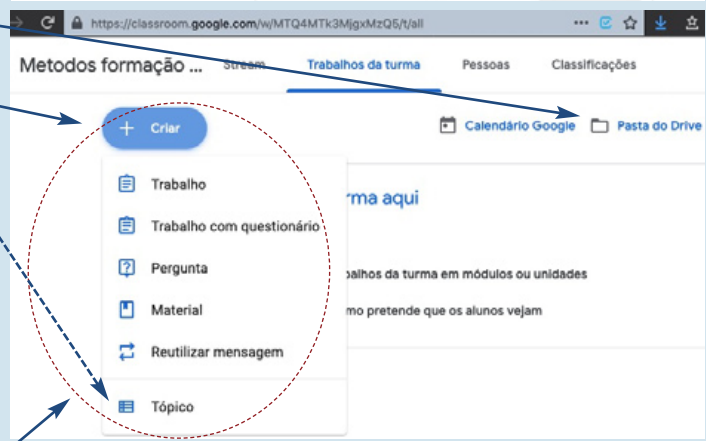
https://classroom.google.com/w/MTQ4MTk3MjgxMzQ5/t/all

Metodos formação ... Stream Trabalhos da turma Pessoas Classificações

+ Criar

Calendário Google Pasta do Drive

Trabalho
Trabalho com questionário
Pergunta
Material
Reutilizar mensagem
Tópico

rma aqui

balhos da turma em módulos ou unidades

mo pretende que os alunos vejam